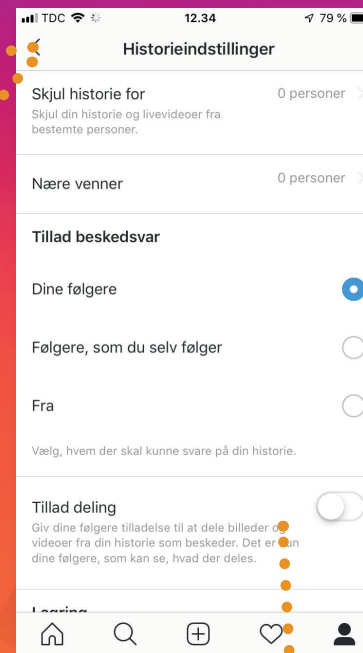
TDC 12.34 79 %

Historieindstillinger

Skjul historie for
Skjul din historie og livevideoer fra bestemte personer.
0 personer

Nære venner
0 personer

Tillad beskedsvar

Dine følgere

Følgere, som du selv følger

Fra

Vælg, hvem der skal kunne svare på din historie.

Tillad deling
Giv dine følgere tilladelse til at dele billeder og videoer fra din historie som beskeder. Det er kun dine følgere, som kan se, hvad der deles.

Lagring